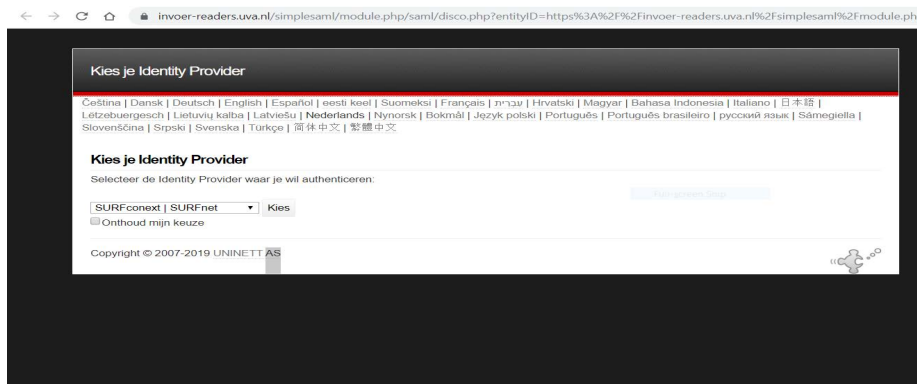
invoer-readers.uva.nl/simplesaml/module.php/saml/disco.php?entityID=https%3A%2F%2Finvoer-readers.uva.nl%2Fsimplesaml%2Fmodule.ph

Kies je Identity Provider

Čeština | Dansk | Deutsch | English | Español | eesti keel | Suomeksi | Français | עברית | Hrvatski | Magyar | Bahasa Indonesia | Italiano | 日本語 | Lëtzebuergesch | Lietuvių kalba | Latviešu | Nederlands | Nynorsk | Bokmål | Język polski | Português | Português brasileiro | русский язык | Sámegiella | Slovenščina | Srpski | Svenska | Türkçe | 简体中文 | 繁體中文

Kies je Identity Provider

Selecteer de Identity Provider waar je wil authenticeren:

SURFconext | SURFnet
Kies
Onthoud mijn keuze

Copyright © 2007-2019 UNINETT AS